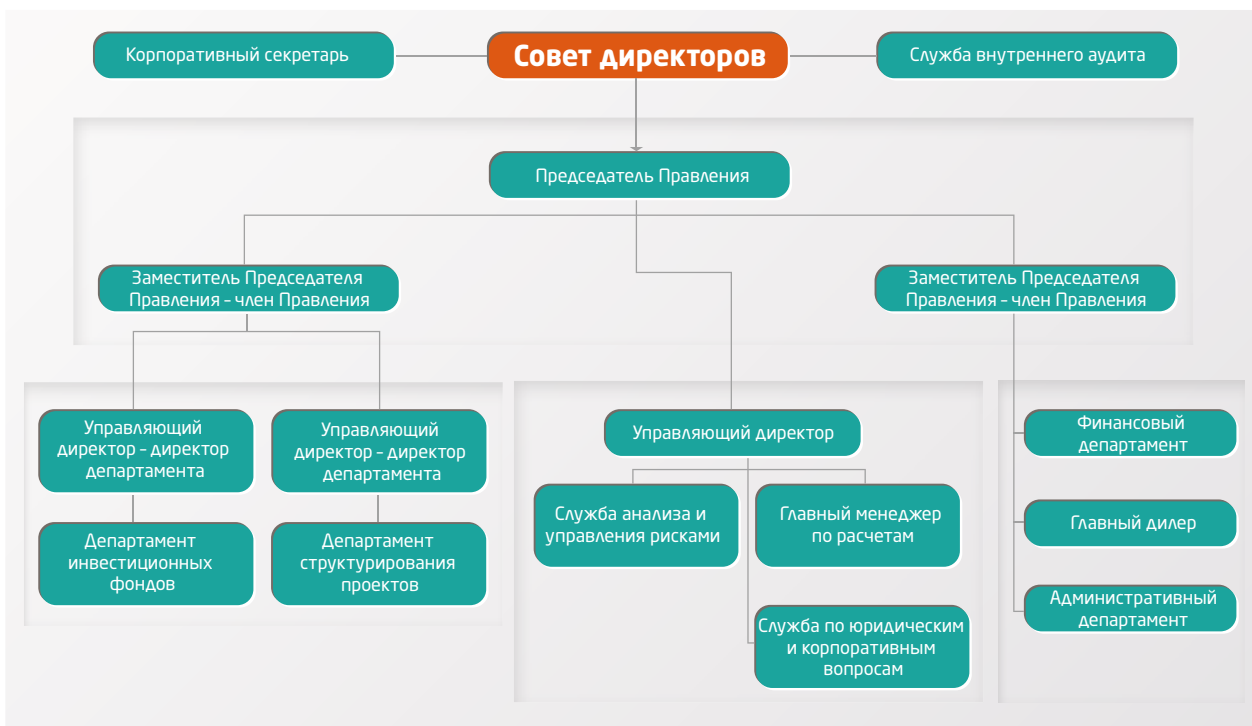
Корпоративный секретарь

Совет директоров

Служба внутреннего аудита

Председатель Правления

Заместитель Председателя Правления – член Правления

Заместитель Председателя Правления – член Правления

Управляющий директор – директор департамента

Управляющий директор – директор департамента

Департамент инвестиционных фондов

Департамент структурирования проектов

Управляющий директор

Служба анализа и управления рисками

Главный менеджер по расчетам

Служба по юридическим и корпоративным вопросам

Финансовый департамент

Главный дилер

Административный департамент